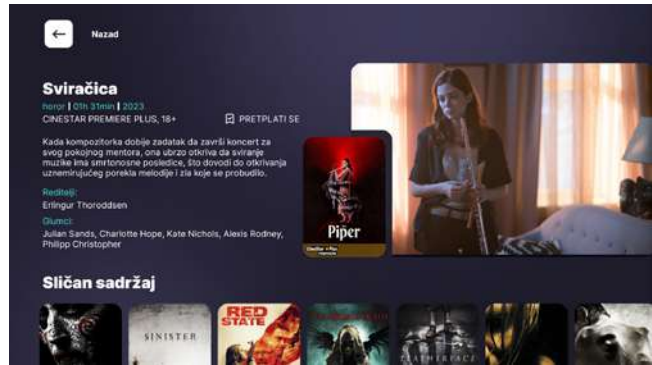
Nazad

Sviračica

horor | 01h 31min | 2023

CINESTAR PREMIERE PLUS, 18+

PRETPLATI SE

Kada kompozitorka dobije zadatak da završi koncert za svog pokojnog mentora, ona ubrzo otkriva da sviranje muzike ima smrtonosne posledice, što dovodi do otkrivanja uznemirujućeg porekla melodije i zla koje se probudilo.

Reditelj:
Erlingur Thoroddsen

Glumci:
Julian Sands, Charlotte Hope, Kate Nichols, Alexis Rodney, Philipp Christopher

Piper

Sličan sadržaj

SINISTER

RED STATE

LEATHERFACE